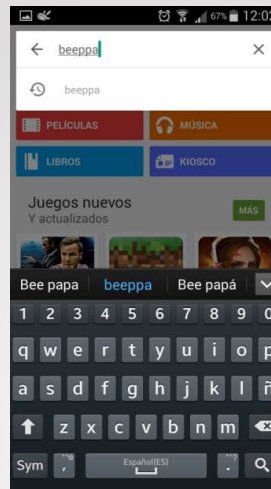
67% 12:02

beeppa

beeppa

PELÍCULAS

MÚSICA

LIBROS

KIOSCO

Juegos nuevos
Y actualizados

MÁS

Bee papa | beeppa | Bee papá

1 2 3 4 5 6 7 8 9 0

q w e r t y u i o p

a s d f g h j k l ñ

z x c v b n m

Sym

Español(ES)